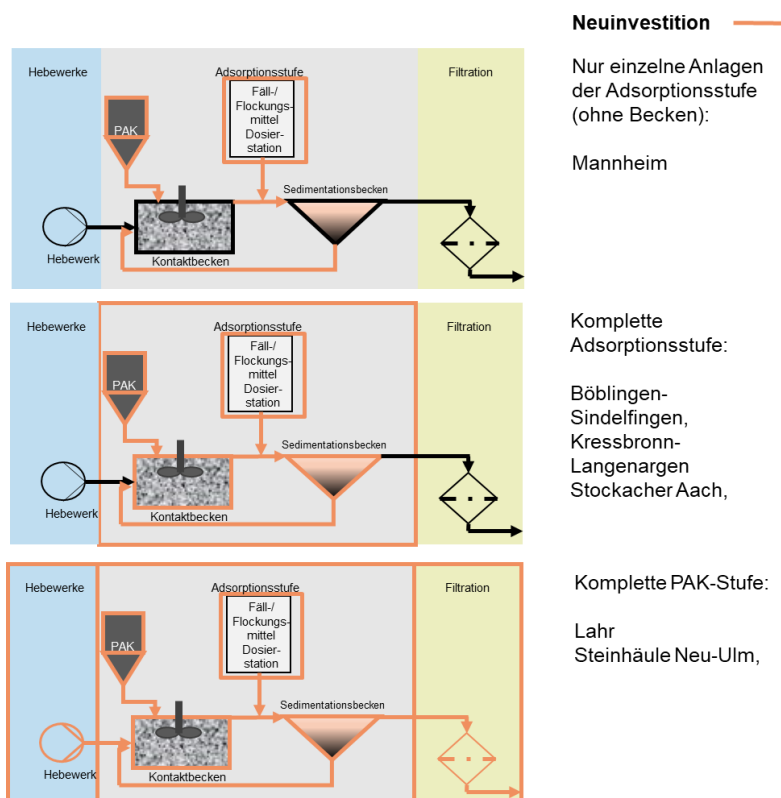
Neuinvestition

Hebewerke

Adsorptionsstufe

Filtration

PAK

Fäll-/ Flockungs-mittel Dosier-station

Sedimentationsbecken

Hebewerk

Kontaktbecken

Nur einzelne Anlagen der Adsorptionsstufe (ohne Becken):

Mannheim

Hebewerke

Adsorptionsstufe

Filtration

PAK

Fäll-/ Flockungs-mittel Dosier-station

Sedimentationsbecken

Hebewerk

Kontaktbecken

Komplette Adsorptionsstufe:

Böblingen-Sindelfingen, Kressbronn-Langenargen Stockacher Aach,

Hebewerke

Adsorptionsstufe

Filtration

PAK

Fäll-/ Flockungs-mittel Dosier-station

Sedimentationsbecken

Hebewerk

Kontaktbecken

Komplette PAK-Stufe:

Lahr Steinhäule Neu-Ulm,